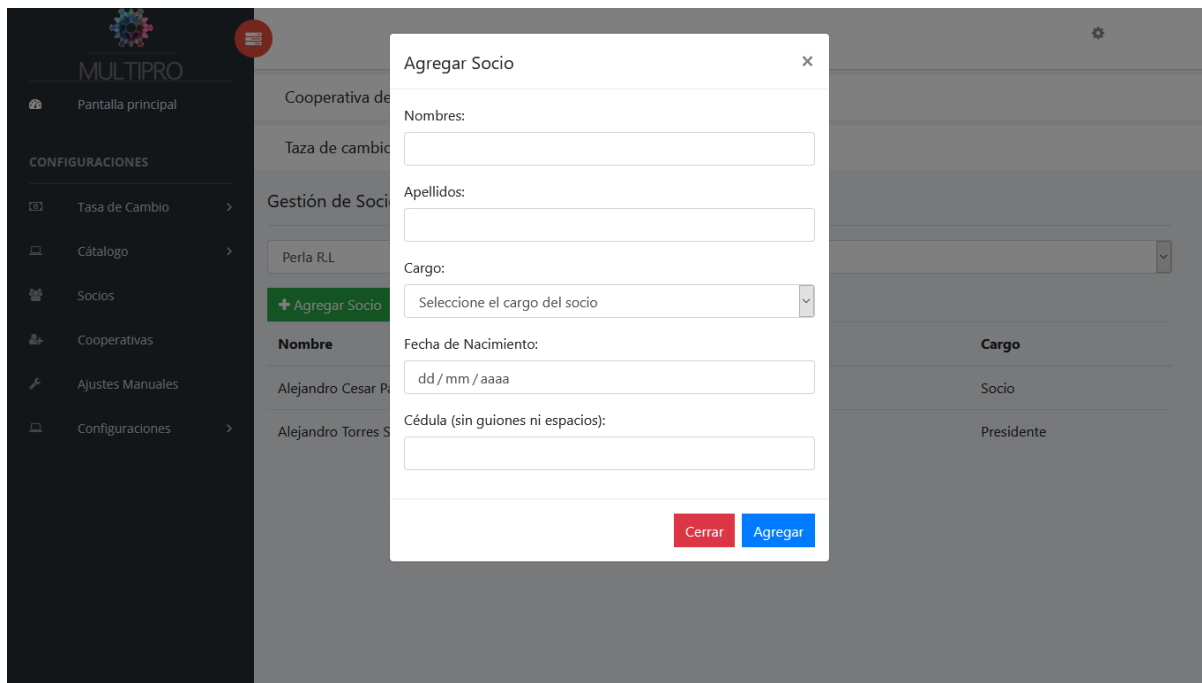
MULTIPRO

Pantalla principal

CONFIGURACIONES

Tasa de Cambio

Cátalogo

Socios

Cooperativas

Ajustes Manuales

Configuraciones

Cooperativa de

Taza de cambio

Gestión de Soci

Perla R.L

+ Agregar Socio

| Nombre | Cargo |
|---|---|
| Alejandro Cesar P | Socio |
| Alejandro Torres S | Presidente |

Agregar Socio ×

Nombres:

Apellidos:

Cargo:

Seleccione el cargo del socio

Fecha de Nacimiento:

dd / mm / aaaa

Cédula (sin guiones ni espacios):

Cerrar Agregar